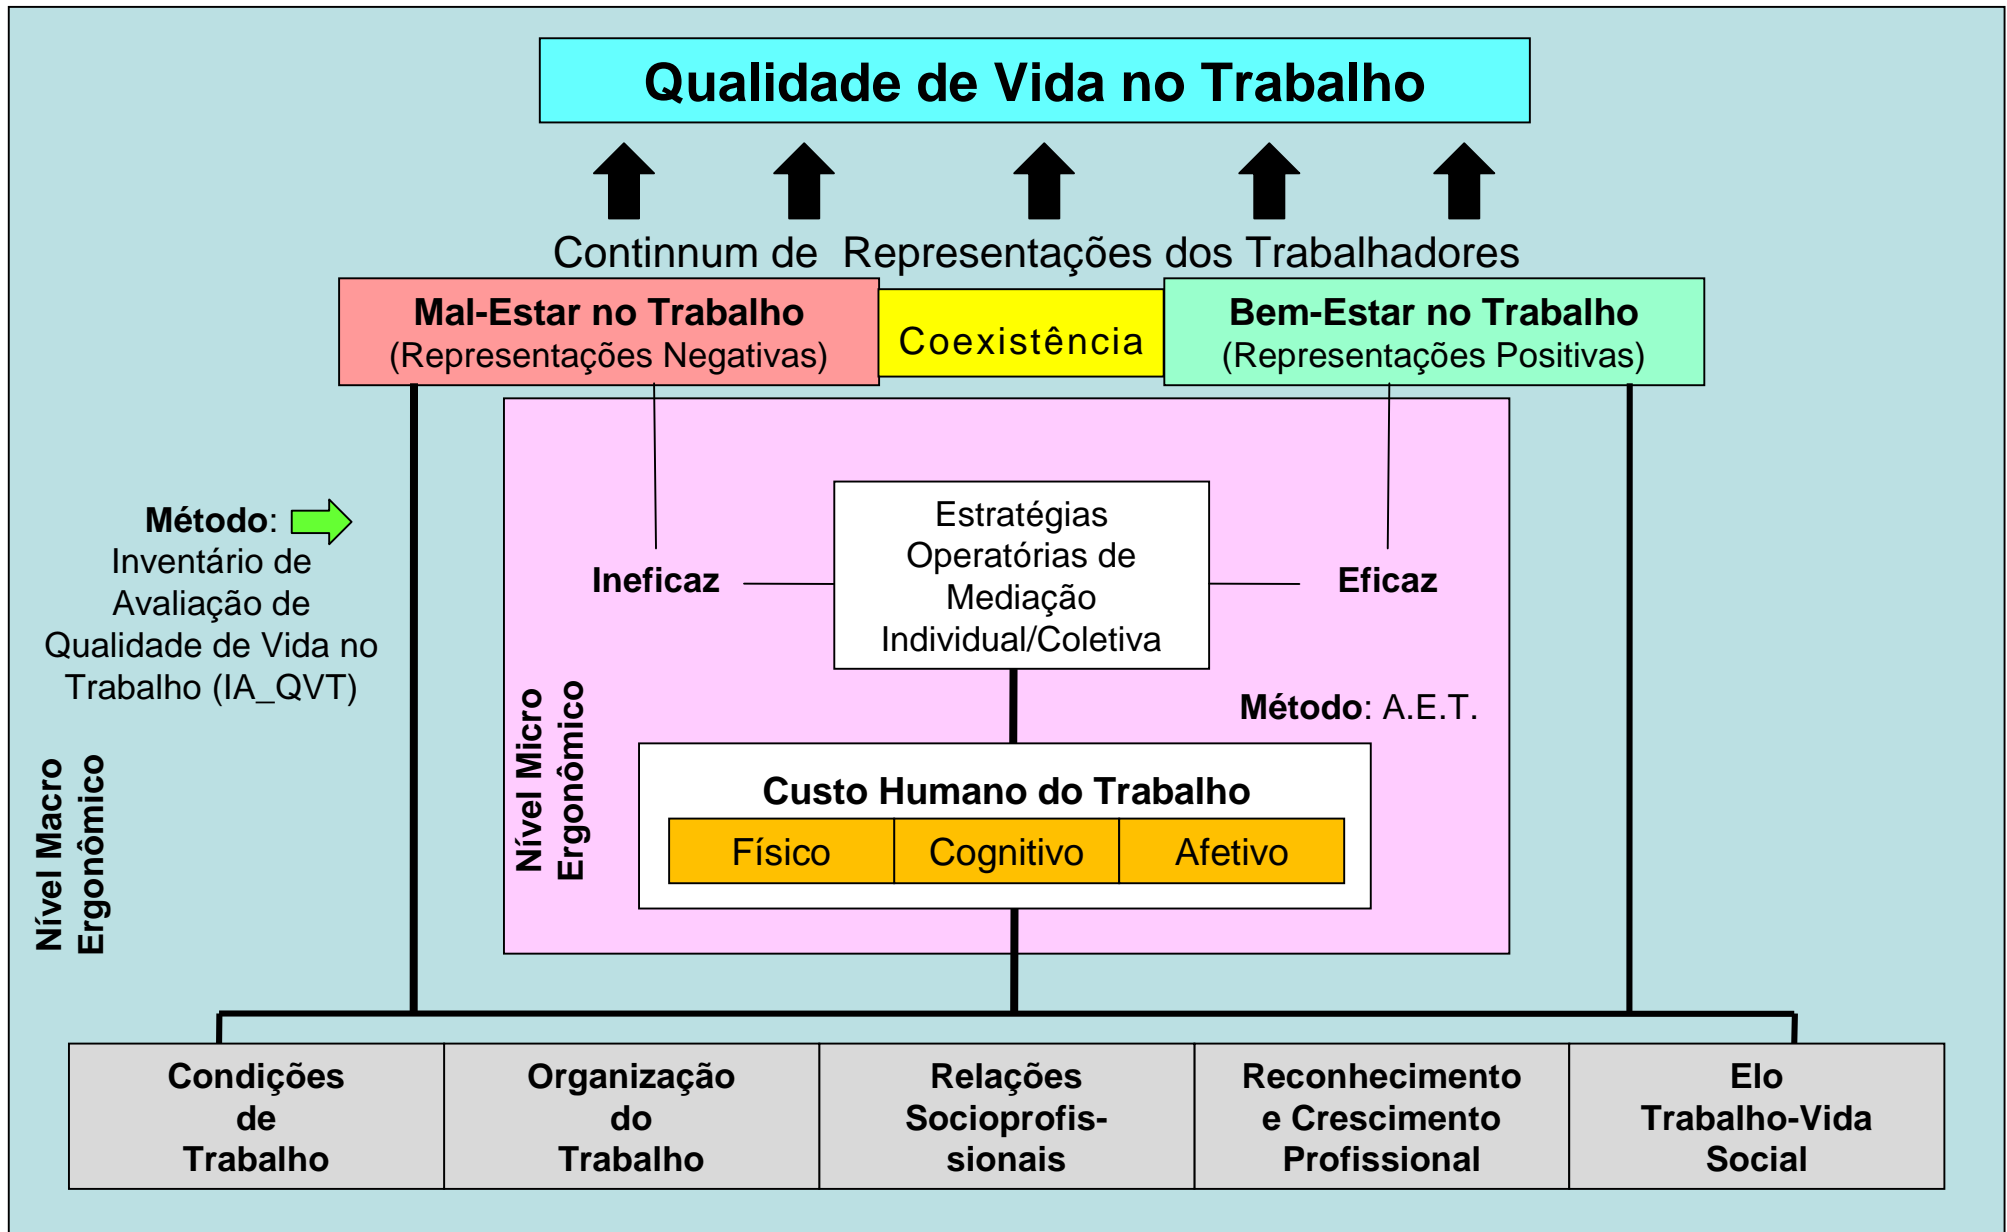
Qualidade de Vida no Trabalho

Continnum de Representações dos Trabalhadores

Mal-Estar no Trabalho
(Representações Negativas)

Coexistência

Bem-Estar no Trabalho
(Representações Positivas)

Método: Inventário de Avaliação de Qualidade de Vida no Trabalho (IA_QVT)

Nível Macro Ergonômico

Ineficaz

Estratégias Operatórias de Mediação Individual/Coletiva

Eficaz

Nível Micro Ergonômico

Método: A.E.T.

Custo Humano do Trabalho

| Físico | Cognitivo | Afetivo |
|---|---|---|

| Condições de Trabalho | Organização do Trabalho | Relações Socioprofissionais | Reconhecimento e Crescimento Profissional | Elo Trabalho-Vida Social |
|---|---|---|---|---|